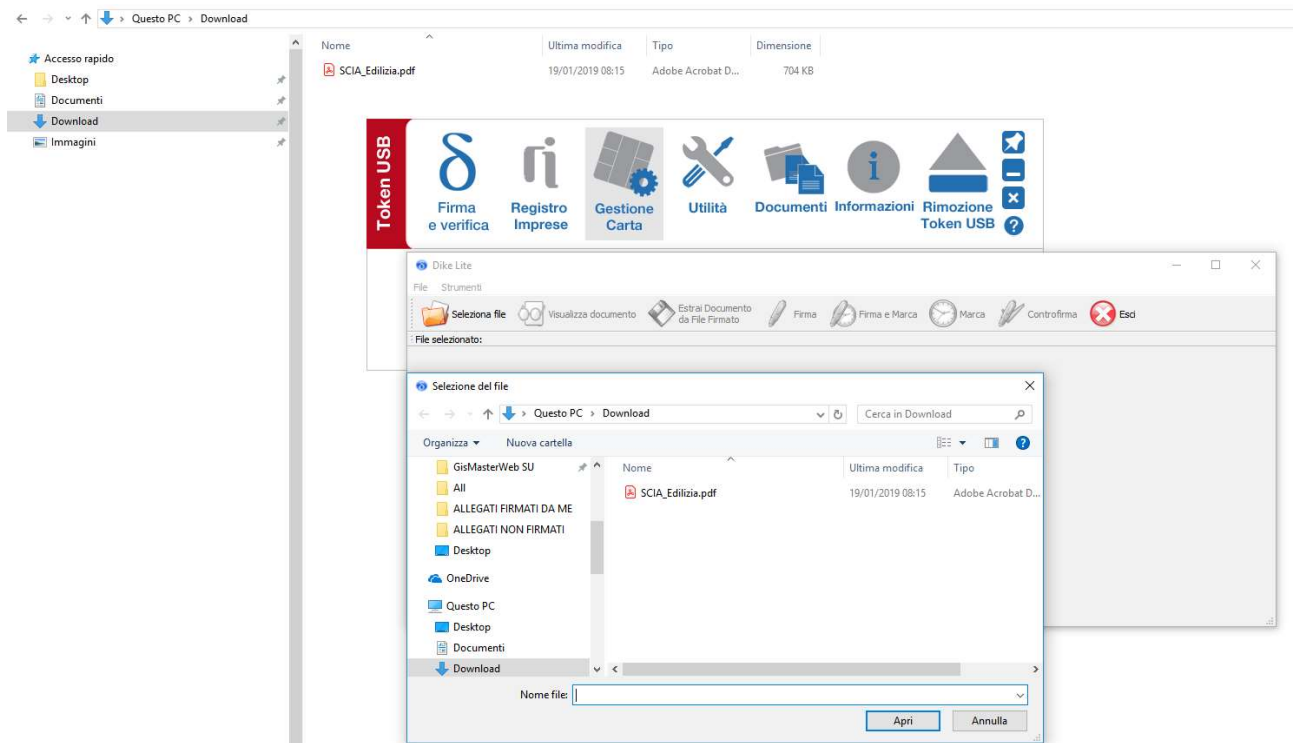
Questo PC > Download

Accesso rapido
Desktop
Documenti
Download
Immagini

| Nome | Ultima modifica | Tipo | Dimensione |
|---|---|---|---|
| SCIA_Edilizia.pdf | 19/01/2019 08:15 | Adobe Acrobat D... | 704 KB |

Token USB
Firma e verifica
Registro Imprese
Gestione Carta
Utilità
Documenti
Informazioni
Rimozione Token USB

Dike Lite
File Strumenti
Seleziona file
Visualizza documento
Estrai Documento da File Firmato
Firma
Firma e Marca
Marca
Controfirma
Esci
File selezionato:

Selezione del file
Questo PC > Download
Cerca in Download
Organizza ▾
Nuova cartella
GisMasterWeb SU
All
ALLEGATI FIRMATI DA ME
ALLEGATI NON FIRMATI
Desktop
OneDrive
Questo PC
Desktop
Documenti
Download

| Nome | Ultima modifica | Tipo |
|---|---|---|
| SCIA_Edilizia.pdf | 19/01/2019 08:15 | Adobe Acrobat D... |

Nome file:
Apri
Annulla